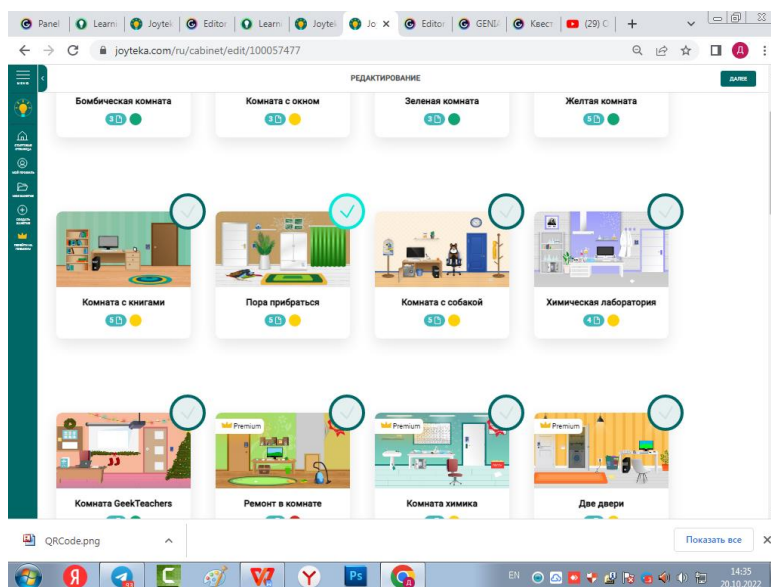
Panel | Learn | Joytek | Editor | Learn | Joytek | Jo × | Editor | GENI | Квест | (29) | +

joyteka.com/ru/cabinet/edit/100057477

Д

РЕДАКТИРОВАНИЕ

ДАЛЕЕ

Бомбическая комната
3

Комната с окном
3

Зеленая комната
3

Желтая комната
5

Комната с книгами
5

Пора прибраться
5

Комната с собакой
5

Химическая лаборатория
4

Комната GeekTeachers

Premium
Ремонт в комнате

Premium
Комната химика

Premium
Две двери

QRCode.png

Показать все

EN

14:35
20.10.2022